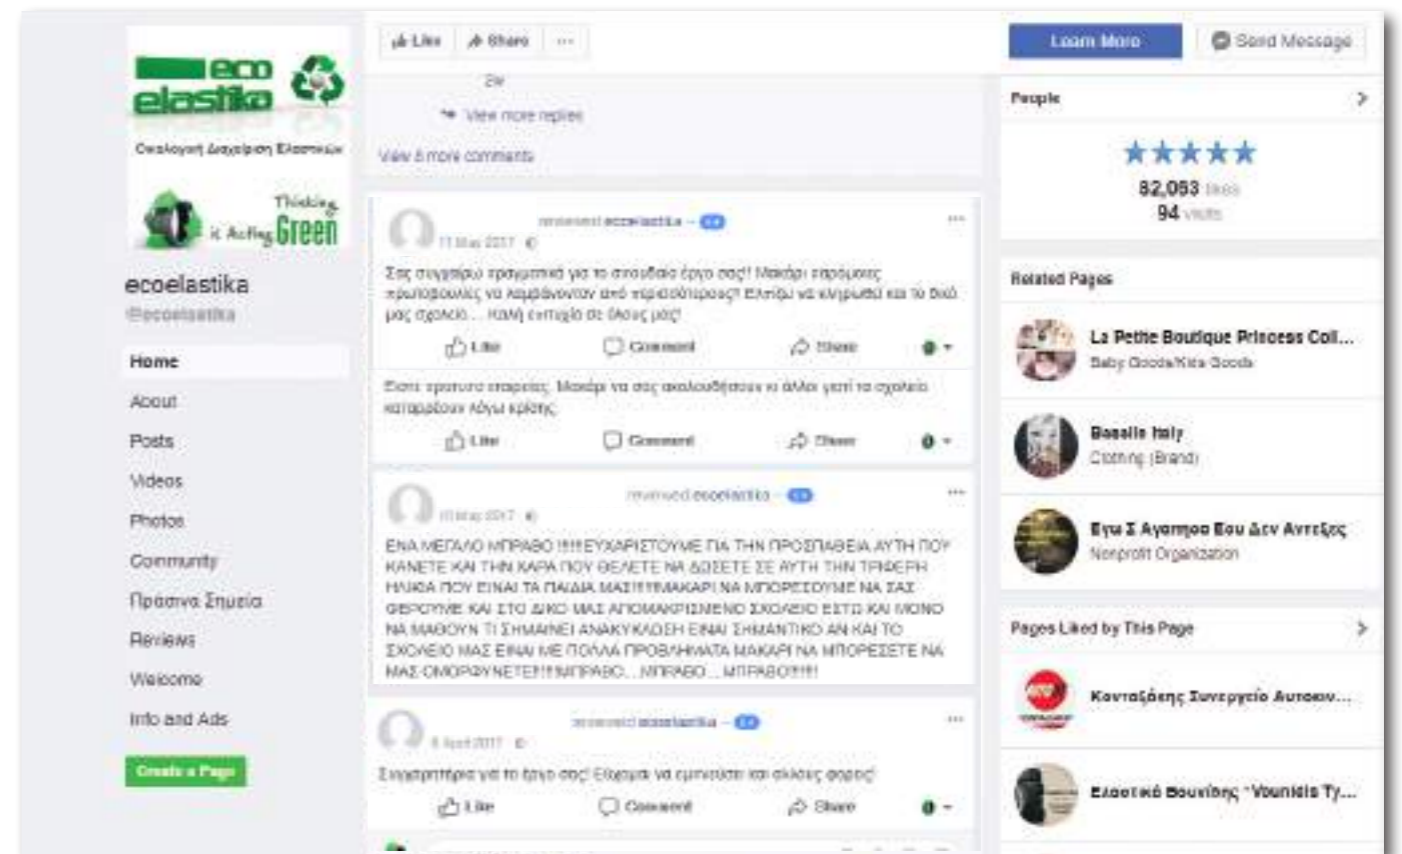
eco elastika

Οικολογική Διαχείριση Ελαστικών

Thinking & Acting Green

ecoelastika
@ecoelastika

Home
About
Posts
Videos
Photos
Community
Πράσινα Σημεία
Reviews
Welcome
Info and Ads

Create a Page

Like Share ···

2w

View more replies

View 6 more comments

reviewed ecoelastika – 5★
11 May 2017

Σας συγχαίρω πραγματικά για το σπουδαίο έργο σας!! Μακάρι τέτοιες πρωτοβουλίες να λαμβάνονται από περισσότερους! Ελπίζω να κινηθούμε και το δικό μας σχολείο... Καλή επιτυχία σε όλους μας!

Like Comment Share

Είστε πρότυπο εταιρείας. Μακάρι να σας ακολουθήσουν κι άλλοι γιατί τα σχολεία καταρρέουν λόγω κρίσης.

Like Comment Share

reviewed ecoelastika – 5★
10 May 2017

ΕΝΑ ΜΕΓΑΛΟ ΜΠΡΑΒΟ !!!!!ΕΥΧΑΡΙΣΤΟΥΜΕ ΓΙΑ ΤΗΝ ΠΡΟΣΠΑΘΕΙΑ ΑΥΤΗ ΠΟΥ ΚΑΝΕΤΕ ΚΑΙ ΤΗΝ ΧΑΡΑ ΠΟΥ ΘΕΛΕΤΕ ΝΑ ΔΩΣΕΤΕ ΣΕ ΑΥΤΗ ΤΗΝ ΤΡΥΦΕΡΗ ΗΛΙΚΙΑ ΠΟΥ ΕΙΝΑΙ ΤΑ ΠΑΙΔΙΑ ΜΑΣ!!!!!ΜΑΚΑΡΙ ΝΑ ΜΠΟΡΕΣΟΥΜΕ ΝΑ ΣΑΣ ΦΕΡΟΥΜΕ ΚΑΙ ΣΤΟ ΔΙΚΟ ΜΑΣ ΑΠΟΜΑΚΡΥΣΜΕΝΟ ΣΧΟΛΕΙΟ ΕΣΤΩ ΚΑΙ ΜΟΝΟ ΝΑ ΜΑΘΟΥΝ ΤΙ ΣΗΜΑΙΝΕΙ ΑΝΑΚΥΚΛΩΣΗ ΕΙΝΑΙ ΣΗΜΑΝΤΙΚΟ ΑΝ ΚΑΙ ΤΟ ΣΧΟΛΕΙΟ ΜΑΣ ΕΙΝΑΙ ΜΕ ΠΟΛΛΑ ΠΡΟΒΛΗΜΑΤΑ ΜΑΚΑΡΙ ΝΑ ΜΠΟΡΕΣΕΤΕ ΝΑ ΜΑΣ ΟΜΟΡΦΥΝΕΤΕ!!!!!ΜΠΡΑΒΟ....ΜΠΡΑΒΟ....ΜΠΡΑΒΟ!!!!!

reviewed ecoelastika – 5★
6 April 2017

Συγχαρητήρια για το έργο σας! Ελπίζω να συνεχίσετε και άλλους φορές!

Like Comment Share

Learn More
Send Message

People
★★★★★
82,053 likes
94 visits

Related Pages
La Petite Boutique Princess Coll...
Baby Goods/Kids Goods
Baselis Italy
Clothing (Brand)
Εγω Σ Αγαπουσα Εσυ Δεν Αντεξες
Nonprofit Organization

Pages Liked by This Page
Κονταξάκης Συνεργείο Αυτοκιν...
Ελαστικά Βουνίσης "Vounisis Ty...